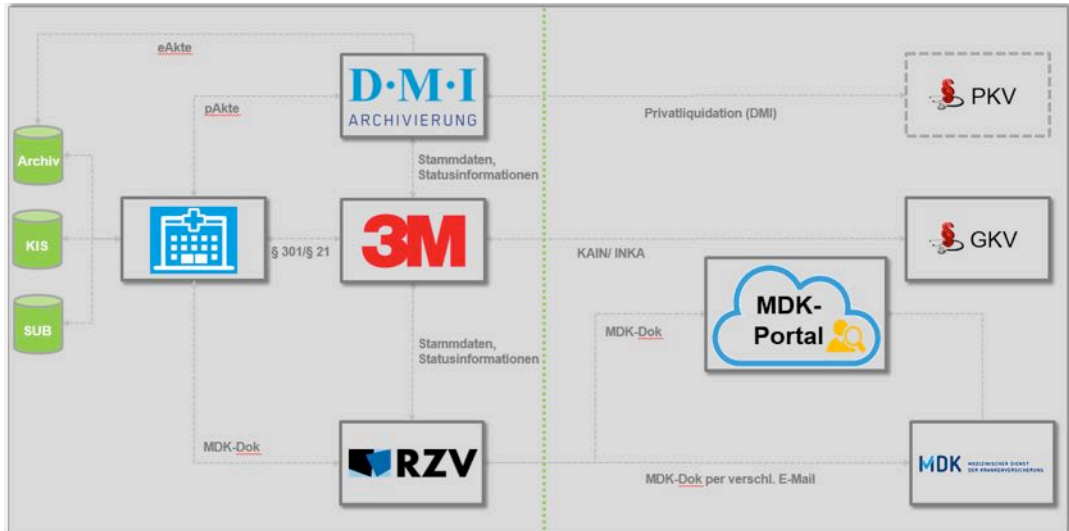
eAkte

pAkte

D·M·I
ARCHIVIERUNG

Privatliquidation (DMI)

PKV

Archiv

KIS

SUB

Stammdaten, Statusinformationen

§ 301/§ 21

3M

KAIN/ INKA

GKV

MDK-Portal

MDK-Dok

Stammdaten, Statusinformationen

MDK-Dok

RZV

MDK-Dok per verschl. E-Mail

MDK MEDIZINISCHER DIENST DER KRANKENVERSICHERUNG